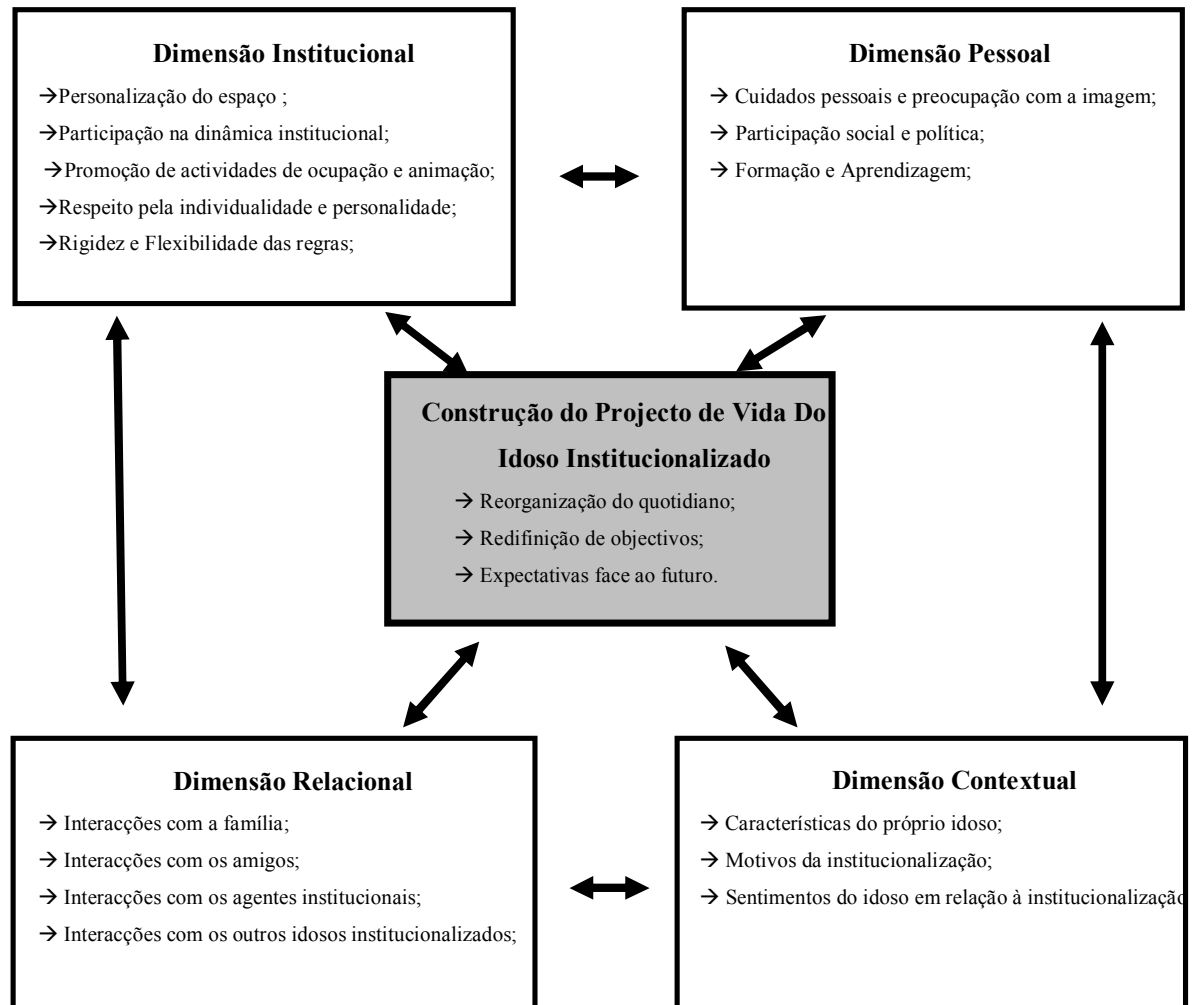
**Dimensão Institucional**

→Personalização do espaço ;
→Participação na dinâmica institucional;
→Promoção de actividades de ocupação e animação;
→Respeito pela individualidade e personalidade;
→Rigidez e Flexibilidade das regras;

**Dimensão Pessoal**

→ Cuidados pessoais e preocupação com a imagem;
→ Participação social e política;
→ Formação e Aprendizagem;

**Construção do Projecto de Vida Do Idoso Institucionalizado**

→ Reorganização do quotidiano;
→ Redifinição de objectivos;
→ Expectativas face ao futuro.

**Dimensão Relacional**

→ Interacções com a família;
→ Interacções com os amigos;
→ Interacções com os agentes institucionais;
→ Interacções com os outros idosos institucionalizados;

**Dimensão Contextual**

→ Características do próprio idoso;
→ Motivos da institucionalização;
→ Sentimentos do idoso em relação à institucionalizaçã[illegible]